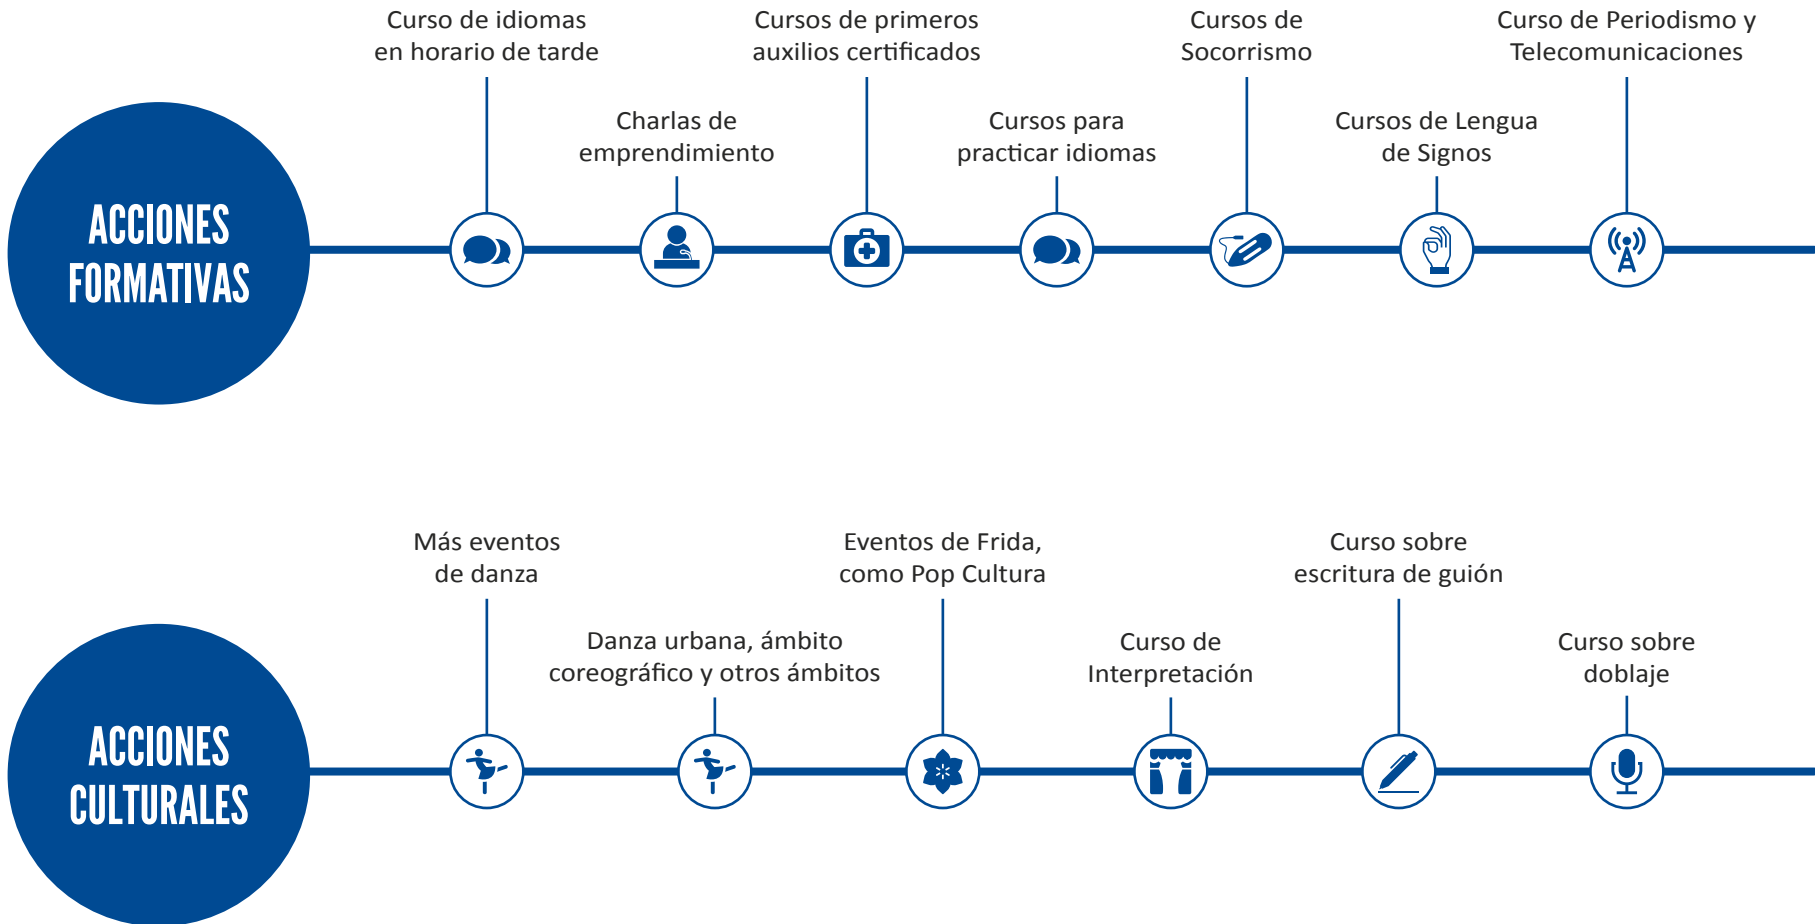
ACCIONES FORMATIVAS

Curso de idiomas en horario de tarde

Charlas de emprendimiento

Cursos de primeros auxilios certificados

Cursos para practicar idiomas

Cursos de Socorrismo

Cursos de Lengua de Signos

Curso de Periodismo y Telecomunicaciones

ACCIONES CULTURALES

Más eventos de danza

Danza urbana, ámbito coreográfico y otros ámbitos

Eventos de Frida, como Pop Cultura

Curso de Interpretación

Curso sobre escritura de guión

Curso sobre doblaje